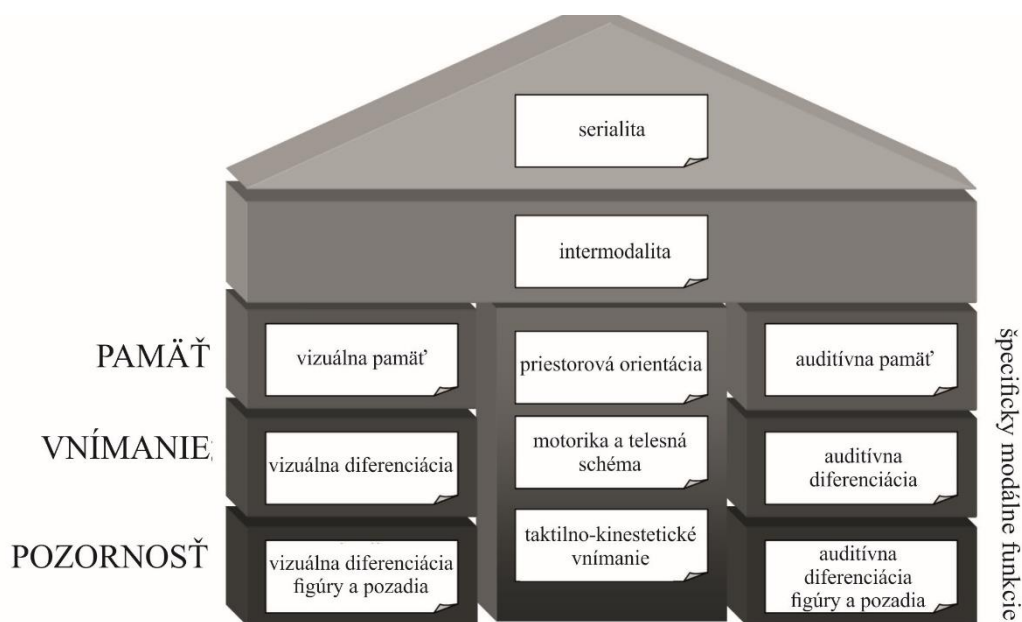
serialita

intermodalita

PAMÄŤ

vizuálna pamäť

priestorová orientácia

auditívna pamäť

VNÍMANIE

vizuálna diferenciácia

motorika a telesná schéma

auditívna diferenciácia

POZORNOSŤ

vizuálna diferenciácia figúry a pozadia

taktilno-kinestetické vnímanie

auditívna diferenciácia figúry a pozadia

špecificky modálne funkcie